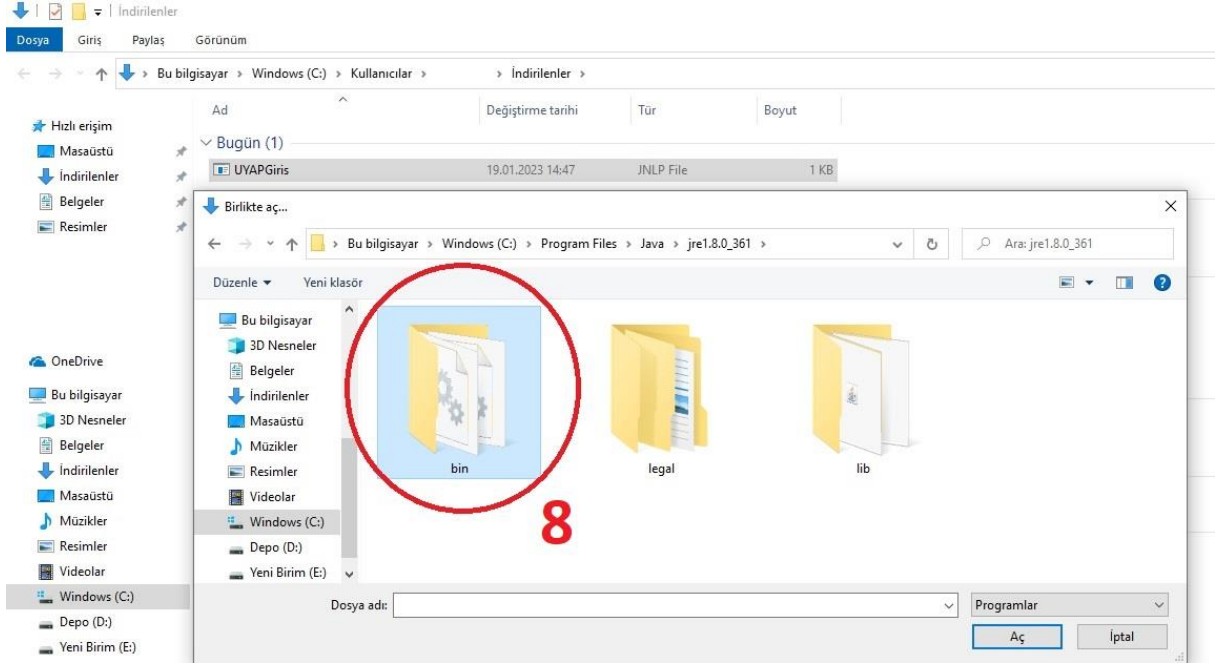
İndirilenler

Dosya Giriş Paylaş Görünüm

Bu bilgisayar › Windows (C:) › Kullanıcılar › › İndirilenler ›

| Ad | Değiştirme tarihi | Tür | Boyut |
|---|---|---|---|
| Bugün (1) | | | |
| UYAPGiris | 19.01.2023 14:47 | JNLP File | 1 KB |

Hızlı erişim
Masaüstü
İndirilenler
Belgeler
Resimler

OneDrive

Bu bilgisayar
3D Nesneler
Belgeler
İndirilenler
Masaüstü
Müzikler
Resimler
Videolar
Windows (C:)
Depo (D:)
Yeni Birim (E:)

Birlikte aç...

Bu bilgisayar › Windows (C:) › Program Files › Java › jre1.8.0_361 ›

Ara: jre1.8.0_361

Düzenle ▾ Yeni klasör

Bu bilgisayar
3D Nesneler
Belgeler
İndirilenler
Masaüstü
Müzikler
Resimler
Videolar
Windows (C:)
Depo (D:)
Yeni Birim (E:)

bin
legal
lib

8

Dosya adı:
Programlar
Aç
İptal